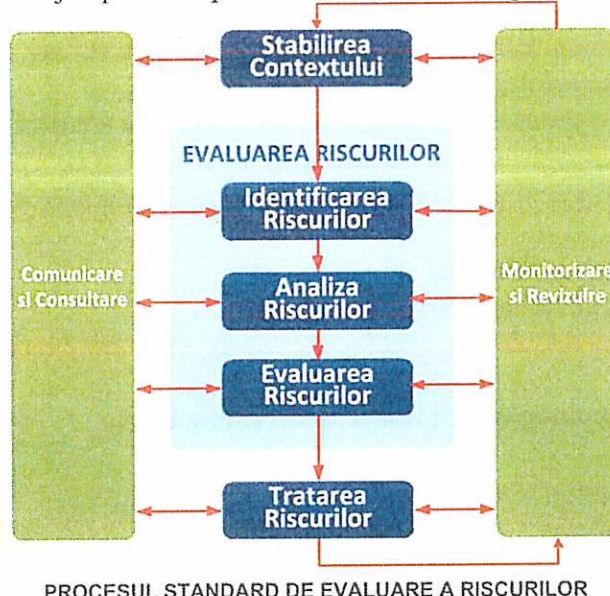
Stabilirea Contextului

EVALUAREA RISCURILOR

Identificarea Riscurilor

Comunicare si Consultare

Analiza Riscurilor

Monitorizare si Revizuire

Evaluarea Riscurilor

Tratarea Riscurilor

PROCESUL STANDARD DE EVALUARE A RISCURILOR